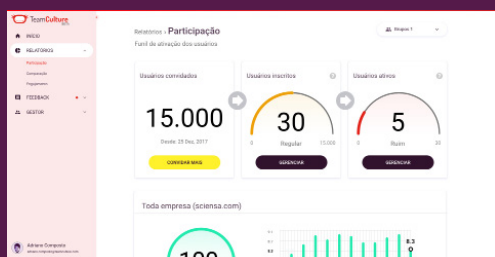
TeamCulture
INÍCIO
RELATÓRIOS
Participação
Comparação
Engajamento
FEEDBACK
GESTOR

Relatórios › Participação
Funil de ativação dos usuários

Grupos 1

Usuários convidados
15.000
Desde: 20 Dez, 2017
CONVIDAR MAIS

Usuários inscritos
30
0 Regular 15.000
GERENCIAR

Usuários ativos
5
0 Ruim 30
GERENCIAR

Toda empresa (sciensa.com)

8.3

Adriano Comparato